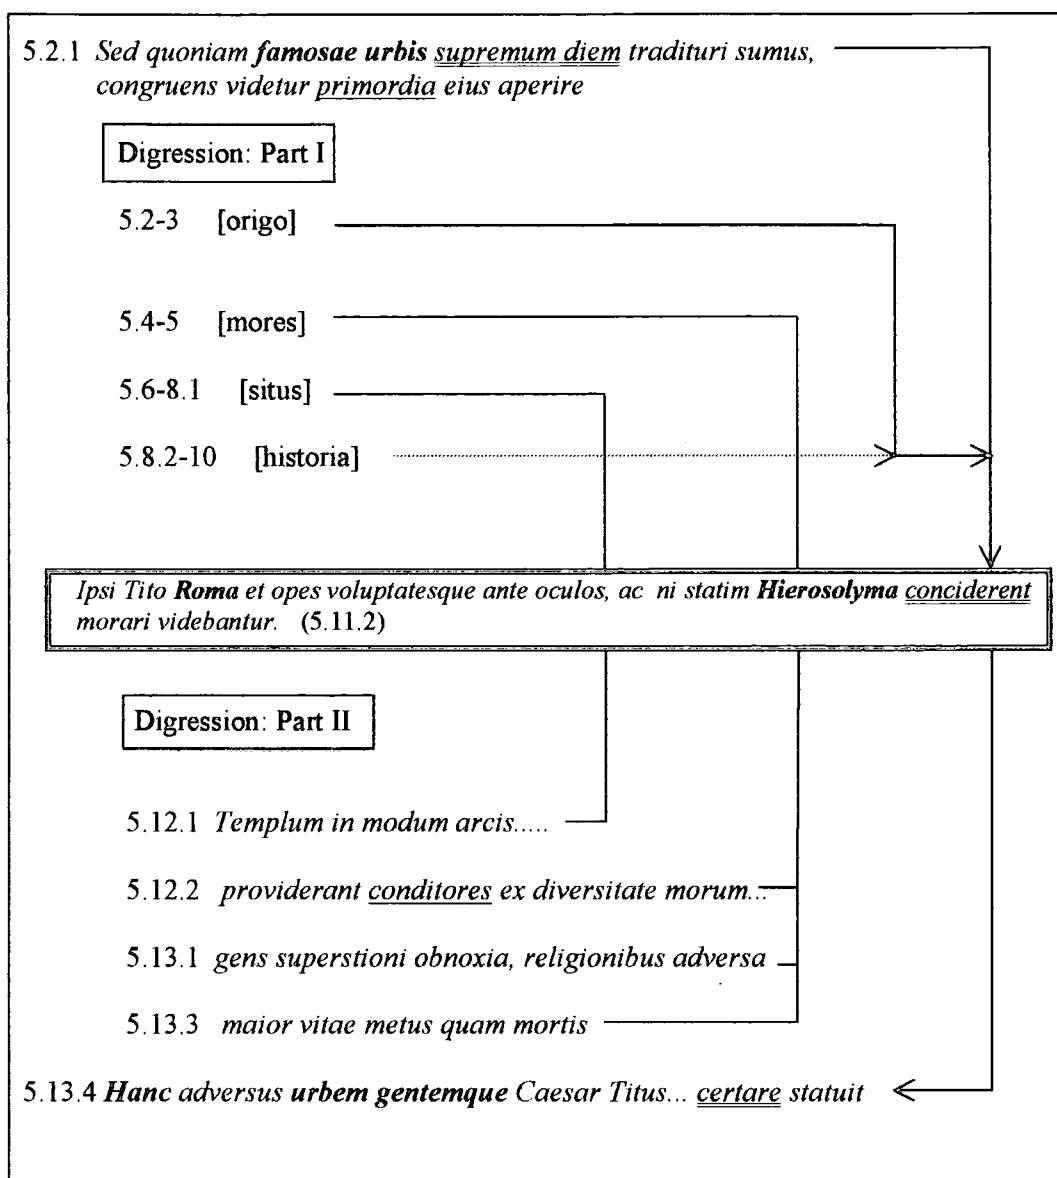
5.2.1 *Sed quoniam **famosae urbis** supremum diem tradituri sumus, congruens videtur primordia eius aperire*

Digression: Part I

5.2-3 [origo]

5.4-5 [mores]

5.6-8.1 [situs]

5.8.2-10 [historia]

*Ipsi Tito **Roma** et opes voluptatesque ante oculos, ac ni statim **Hierosolyma** conciderent morari videbantur.* (5.11.2)

Digression: Part II

5.12.1 *Templum in modum arcis.....*

5.12.2 *providerant conditores ex diversitate morum...*

5.13.1 *gens superstioni obnoxia, religionibus adversa*

5.13.3 *maior vitae metus quam mortis*

5.13.4 ***Hanc** adversus **urbem gentemque** Caesar Titus... certare statuit*